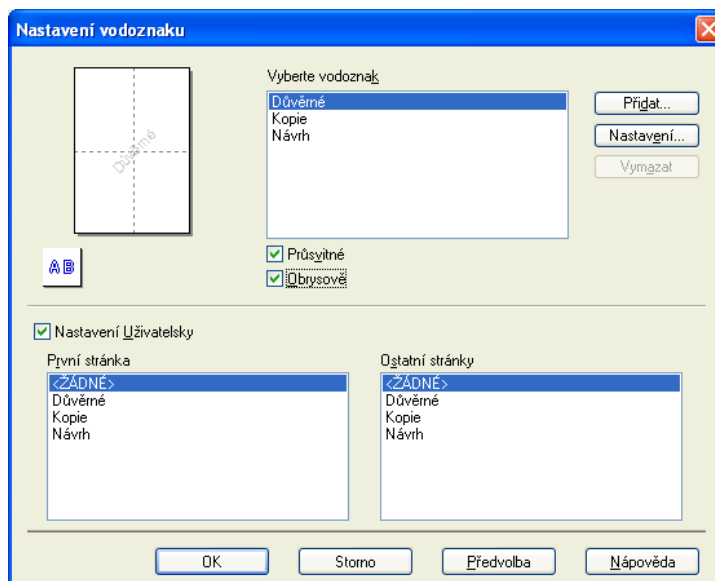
Nastavení vodoznaku

Důvěrné

AB

Vyberte vodoznak

Důvěrné
Kopie
Návrh

Přidat...
Nastavení...
Vymazat

Průsvitné
Obrysově

Nastavení Uživatelsky

První stránka

<ŽÁDNÉ>
Důvěrné
Kopie
Návrh

Ostatní stránky

<ŽÁDNÉ>
Důvěrné
Kopie
Návrh

OK
Storno
Předvolba
Nápověda